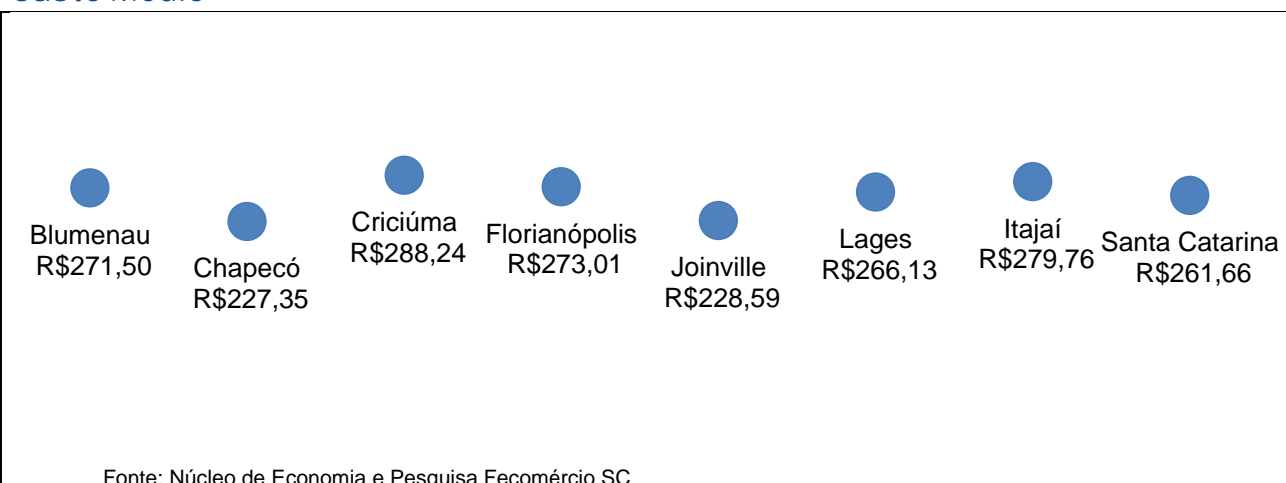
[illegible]

Blumenau
R$271,50

Chapecó
R$227,35

Criciúma
R$288,24

Florianópolis
R$273,01

Joinville
R$228,59

Lages
R$266,13

Itajaí
R$279,76

Santa Catarina
R$261,66

Fonte: Núcleo de Economia e Pesquisa Fecomércio SC